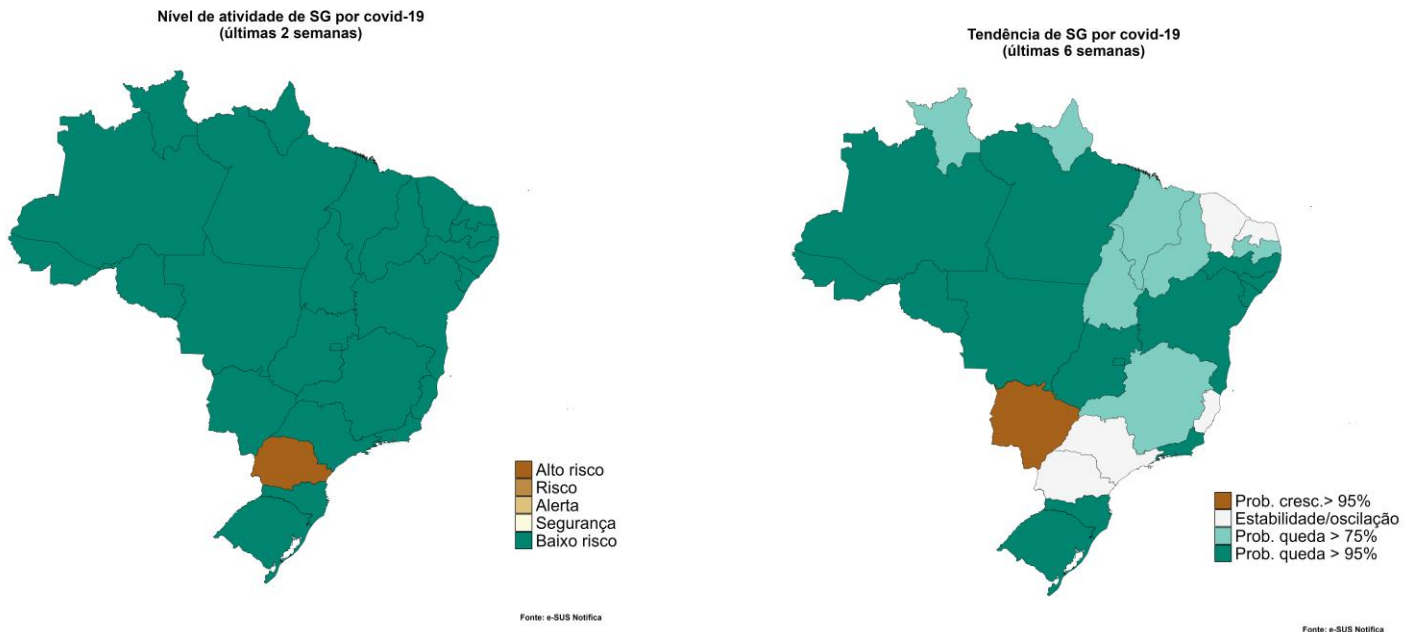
Nível de atividade de SG por covid-19
(últimas 2 semanas)

Alto risco
Risco
Alerta
Segurança
Baixo risco

Fonte: e-SUS Notifica

Tendência de SG por covid-19
(últimas 6 semanas)

Prob. cresc.> 95%
Estabilidade/oscilação
Prob. queda > 75%
Prob. queda > 95%

Fonte: e-SUS Notifica